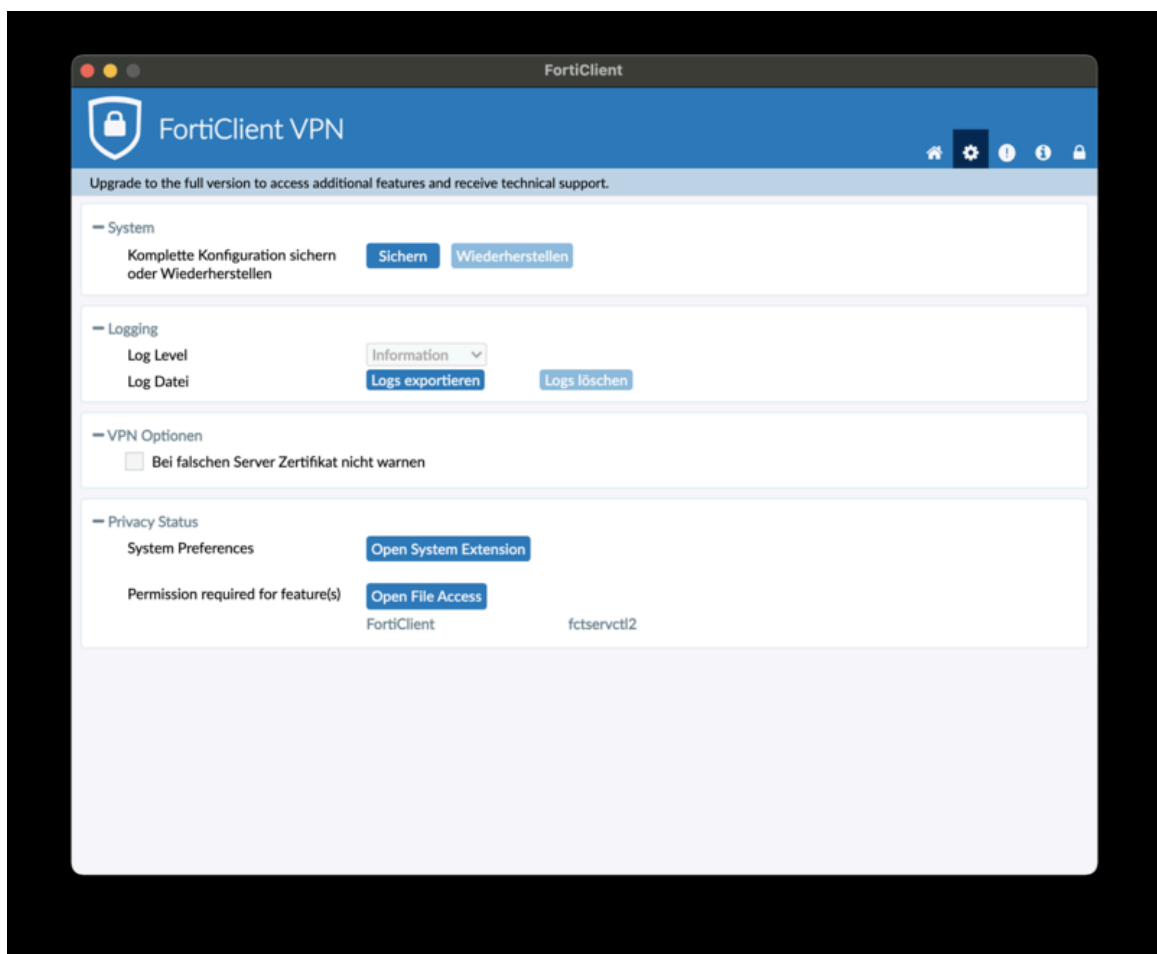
FortiClient

FortiClient VPN

Upgrade to the full version to access additional features and receive technical support.

− System

Komplette Konfiguration sichern oder Wiederherstellen

Sichern

Wiederherstellen

− Logging

Log Level

Information

Log Datei

Logs exportieren

Logs löschen

− VPN Optionen

Bei falschen Server Zertifikat nicht warnen

− Privacy Status

System Preferences

Open System Extension

Permission required for feature(s)

Open File Access

FortiClient

fctservctl2